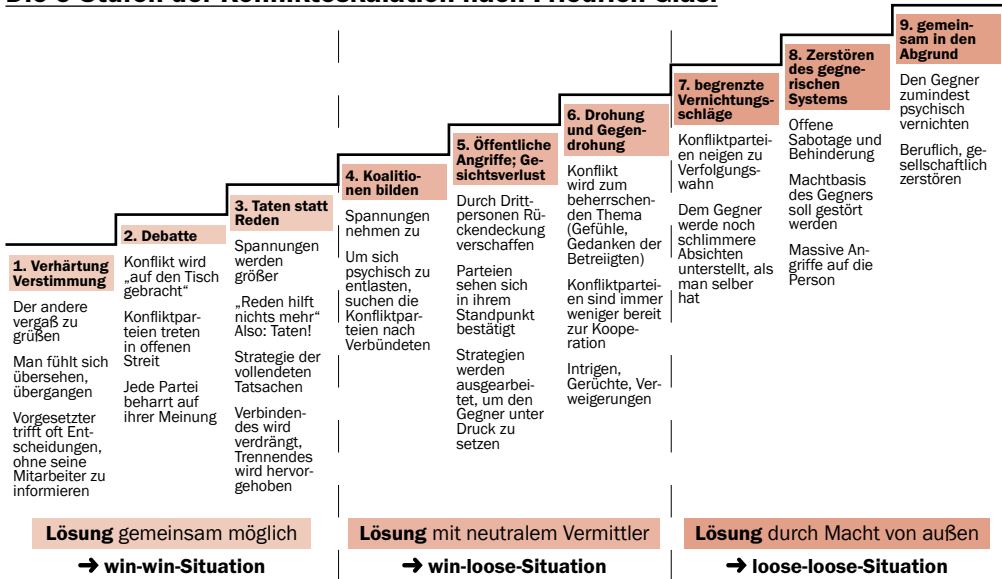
Die 9 Stufen der Konfliktesakalation nach Friedrich Glasl

1. Verhärtung Verstimmung

Der andere vergaß zu grüßen

Man fühlt sich übersehen, übergangen

Vorgesetzter trifft oft Entscheidungen, ohne seine Mitarbeiter zu informieren

2. Debatte

Konflikt wird „auf den Tisch gebracht"

Konfliktparteien treten in offenen Streit

Jede Partei beharrt auf ihrer Meinung

3. Taten statt Reden

Spannungen werden größer

„Reden hilft nichts mehr" Also: Taten!

Strategie der vollendeten Tatsachen

Verbindendes wird verdrängt, Trennendes wird hervorgehoben

4. Koalitionen bilden

Spannungen nehmen zu

Um sich psychisch zu entlasten, suchen die Konfliktparteien nach Verbündeten

5. Öffentliche Angriffe; Gesichtsverlust

Durch Drittpersonen Rückendeckung verschaffen

Parteien sehen sich in ihrem Standpunkt bestätigt

Strategien werden ausgearbeitet, um den Gegner unter Druck zu setzen

6. Drohung und Gegendrohung

Konflikt wird zum beherrschenden Thema (Gefühle, Gedanken der Betreitigten)

Konfliktparteien sind immer weniger bereit zur Kooperation

Intrigen, Gerüchte, Verweigerungen

7. begrenzte Vernichtungsschläge

Konfliktparteien neigen zu Verfolgungswahn

Dem Gegner werde noch schlimmere Absichten unterstellt, als man selber hat

8. Zerstören des gegnerischen Systems

Offene Sabotage und Behinderung

Machtbasis des Gegners soll gestört werden

Massive Angriffe auf die Person

9. gemeinsam in den Abgrund

Den Gegner zumindest psychisch vernichten

Beruflich, gesellschaftlich zerstören

Lösung gemeinsam möglich
➜ win-win-Situation

Lösung mit neutralem Vermittler
➜ win-loose-Situation

Lösung durch Macht von außen
➜ loose-loose-Situation